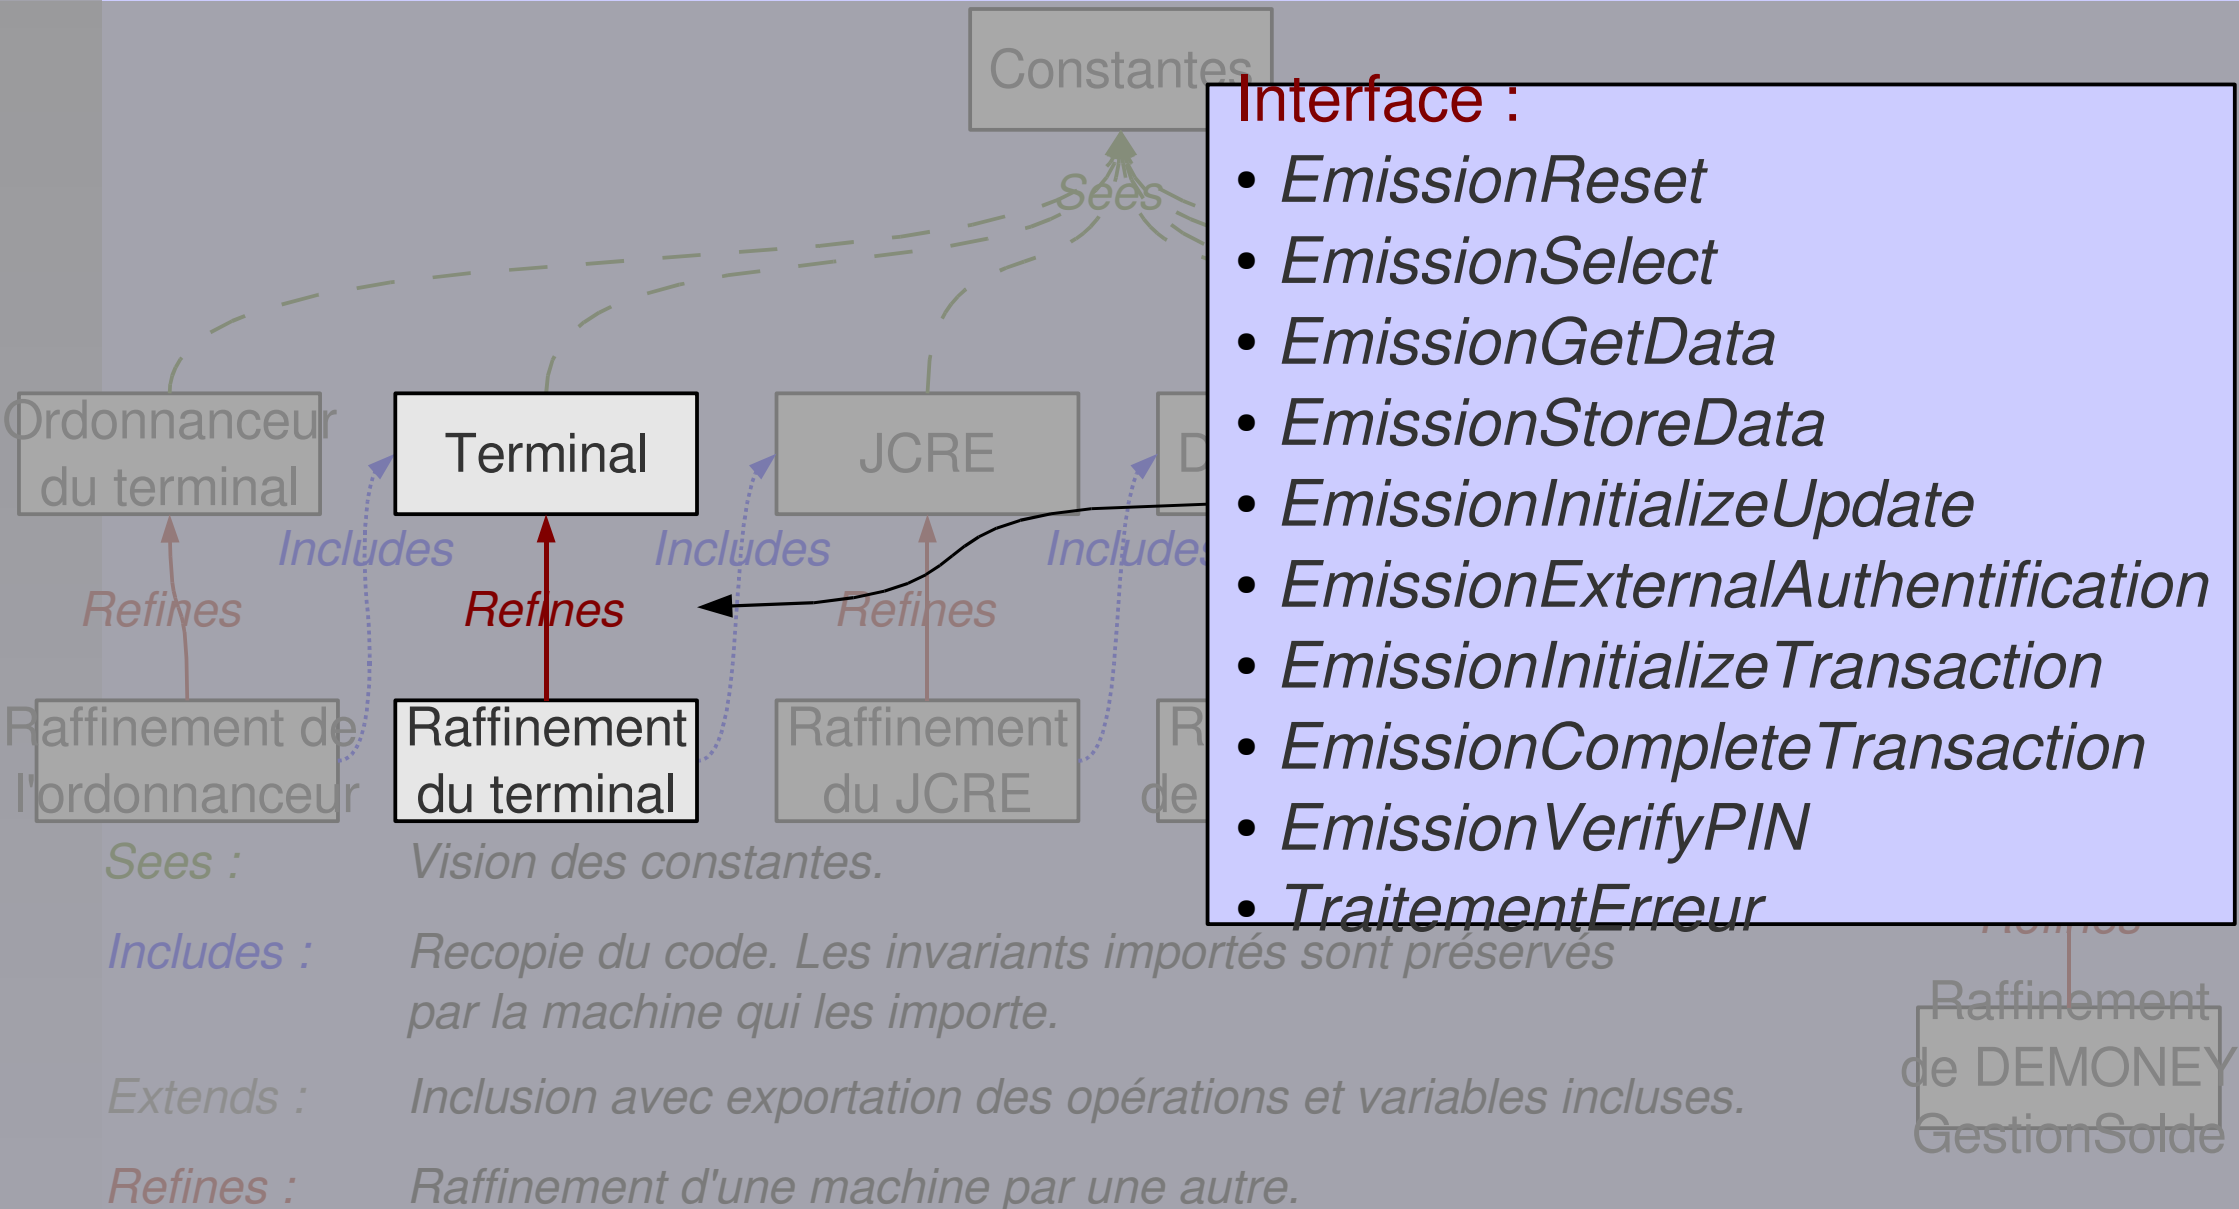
Constantes

Sees

Ordonnanceur du terminal

Terminal

JCRE

D

Includes

Includes

Includes

Refines

Refines

Refines

Raffinement de l'ordonnanceur

Raffinement du terminal

Raffinement du JCRE

R de

Interface :
• EmissionReset
• EmissionSelect
• EmissionGetData
• EmissionStoreData
• EmissionInitializeUpdate
• EmissionExternalAuthentification
• EmissionInitializeTransaction
• EmissionCompleteTransaction
• EmissionVerifyPIN
• TraitementErreur

Sees : Vision des constantes.

Includes : Recopie du code. Les invariants importés sont préservés par la machine qui les importe.

Extends : Inclusion avec exportation des opérations et variables incluses.

Refines : Raffinement d'une machine par une autre.

Raffinement de DEMONEY GestionSolde